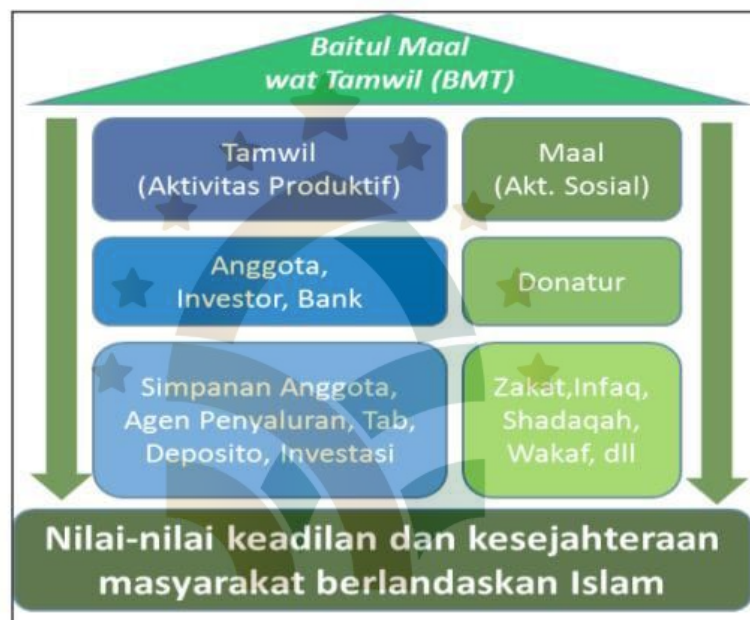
Baitul Maal
wat Tamwil (BMT)

Tamwil
(Aktivitas Produktif)

Maal
(Akt. Sosial)

Anggota,
Investor, Bank

Donatur

Simpanan Anggota,
Agen Penyaluran, Tab,
Deposito, Investasi

Zakat,Infaq,
Shadaqah,
Wakaf, dll

Nilai-nilai keadilan dan kesejahteraan masyarakat berlandaskan Islam